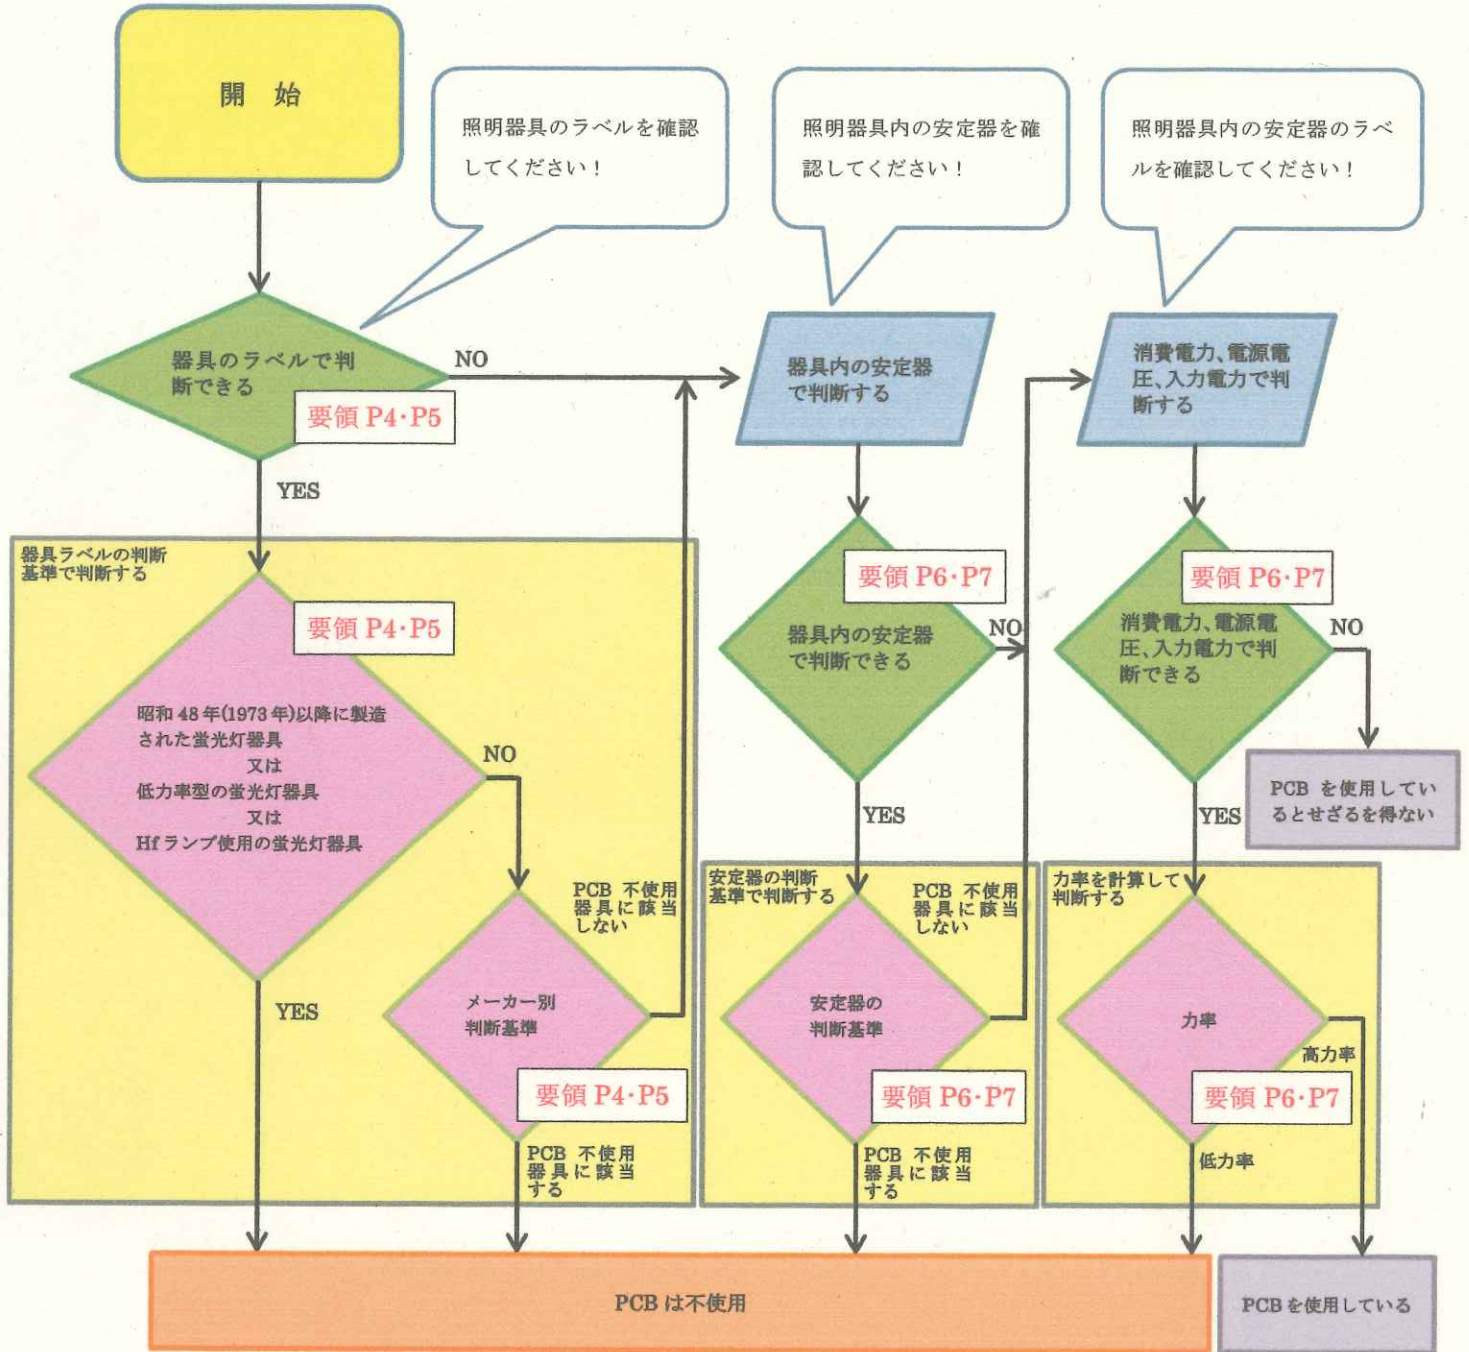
開　始

照明器具のラベルを確認してください！

照明器具内の安定器を確認してください！

照明器具内の安定器のラベルを確認してください！

器具のラベルで判断できる

要領 P4･P5

NO

器具内の安定器で判断する

消費電力、電源電圧、入力電力で判断する

YES

器具ラベルの判断基準で判断する

要領 P4･P5

昭和 48 年(1973 年)以降に製造された蛍光灯器具
又は
低力率型の蛍光灯器具
又は
Hf ランプ使用の蛍光灯器具

NO

要領 P6･P7

器具内の安定器で判断できる

NO

要領 P6･P7

消費電力、電源電圧、入力電力で判断できる

NO

PCB を使用しているとせざるを得ない

YES

YES

PCB 不使用器具に該当しない

メーカー別判断基準

要領 P4･P5

PCB 不使用器具に該当する

YES

安定器の判断基準で判断する

PCB 不使用器具に該当しない

安定器の判断基準

要領 P6･P7

PCB 不使用器具に該当する

力率を計算して判断する

力率

高力率

要領 P6･P7

低力率

PCB は不使用

PCB を使用している